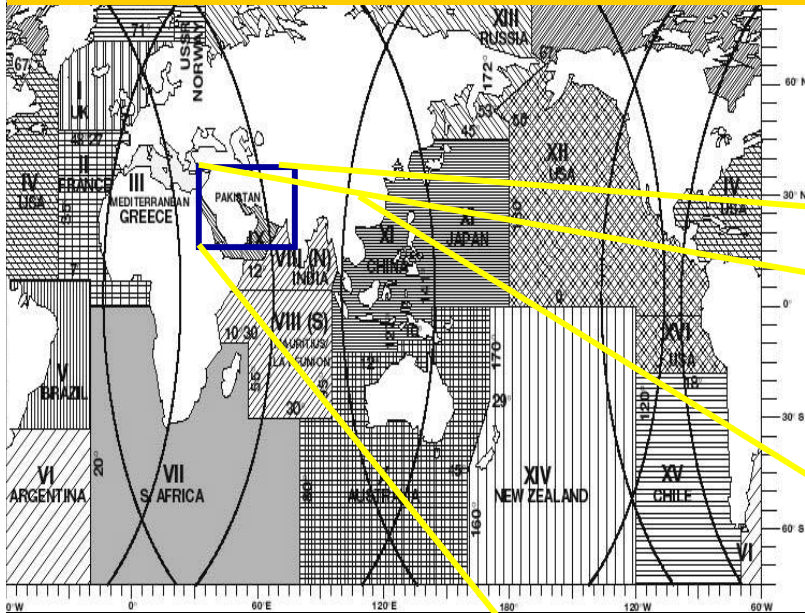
XIII
RUSSIA
71
USSR
NORWAY
67
67
I
UK
48
27
II
FRANCE
III
MEDITERRANEAN
GREECE
IV
USA
PAKISTAN
IX
VIII (N)
INDIA
12
XI
CHINA
XI
JAPAN
XII
USA
IV
USA
53
55
45
172°
7
0
V
BRAZIL
10
30
VIII (S)
MAURITIUS
LA REUNION
55
30
12
170°
29
XVI
USA
18
120°
VI
ARGENTINA
20°
VII
S. AFRICA
AUSTRALIA
XIV
NEW ZEALAND
160°
XV
CHILE
VI
60° N
30° N
0°
30° S
60° S
0°W
0°
60°E
120°E
180°
120°W
60°W